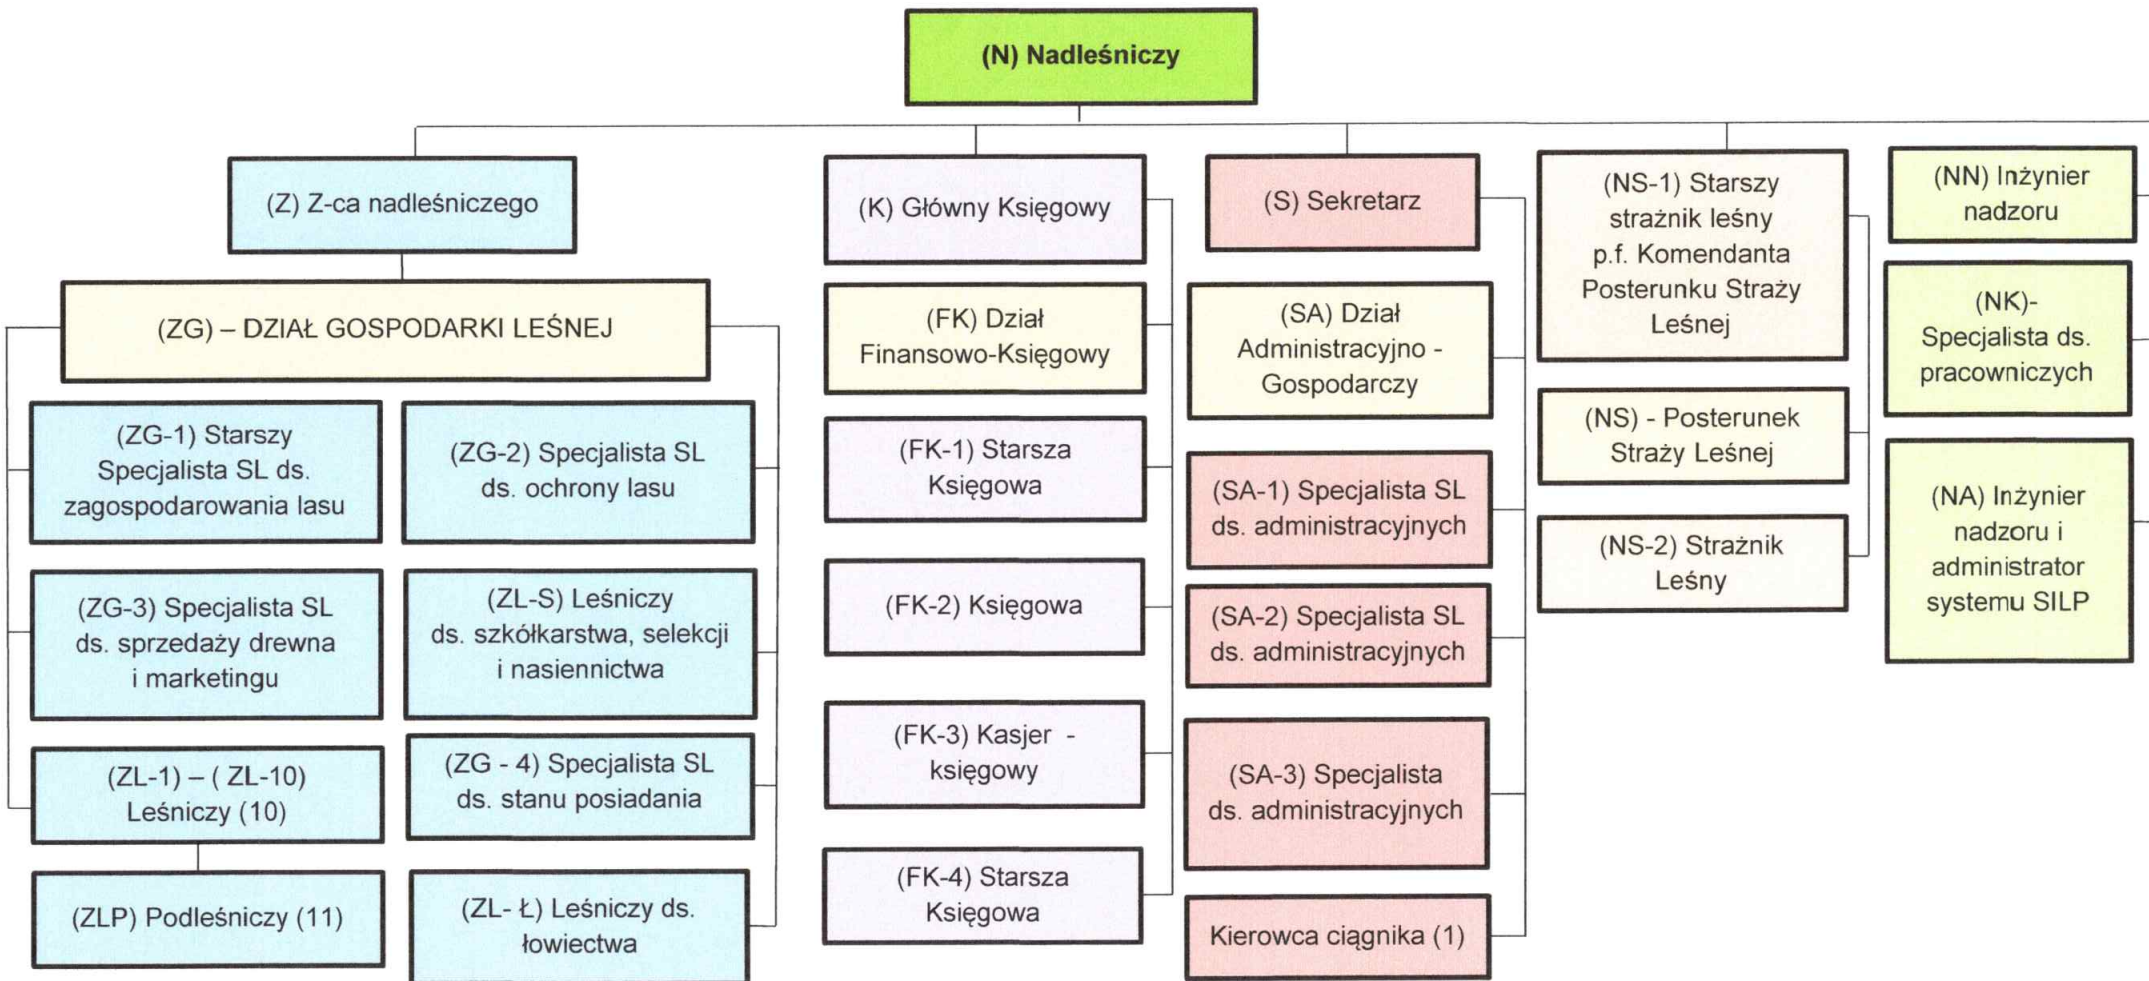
(N) Nadleśniczy

(Z) Z-ca nadleśniczego

(ZG) – DZIAŁ GOSPODARKI LEŚNEJ

(ZG-1) Starszy Specjalista SL ds. zagospodarowania lasu

(ZG-2) Specjalista SL ds. ochrony lasu

(ZG-3) Specjalista SL ds. sprzedaży drewna i marketingu

(ZL-S) Leśniczy ds. szkółkarstwa, selekcji i nasiennictwa

(ZL-1) – ( ZL-10) Leśniczy (10)

(ZG - 4) Specjalista SL ds. stanu posiadania

(ZLP) Podleśniczy (11)

(ZL- Ł) Leśniczy ds. łowiectwa

(K) Główny Księgowy

(FK) Dział Finansowo-Księgowy

(FK-1) Starsza Księgowa

(FK-2) Księgowa

(FK-3) Kasjer - księgowy

(FK-4) Starsza Księgowa

(S) Sekretarz

(SA) Dział Administracyjno - Gospodarczy

(SA-1) Specjalista SL ds. administracyjnych

(SA-2) Specjalista SL ds. administracyjnych

(SA-3) Specjalista ds. administracyjnych

Kierowca ciągnika (1)

(NS-1) Starszy strażnik leśny p.f. Komendanta Posterunku Straży Leśnej

(NS) - Posterunek Straży Leśnej

(NS-2) Strażnik Leśny

(NN) Inżynier nadzoru

(NK)- Specjalista ds. pracowniczych

(NA) Inżynier nadzoru i administrator systemu SILP